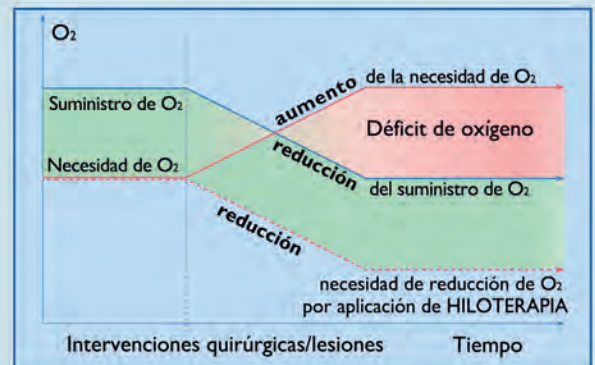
$O_2$

Suministro de $O_2$

Necesidad de $O_2$

aumento

de la necesidad de $O_2$

Déficit de oxígeno

reducción

del suministro de $O_2$

reducción

necesidad de reducción de $O_2$ por aplicación de HILOTERAPIA

Intervenciones quirúrgicas/lesiones

Tiempo